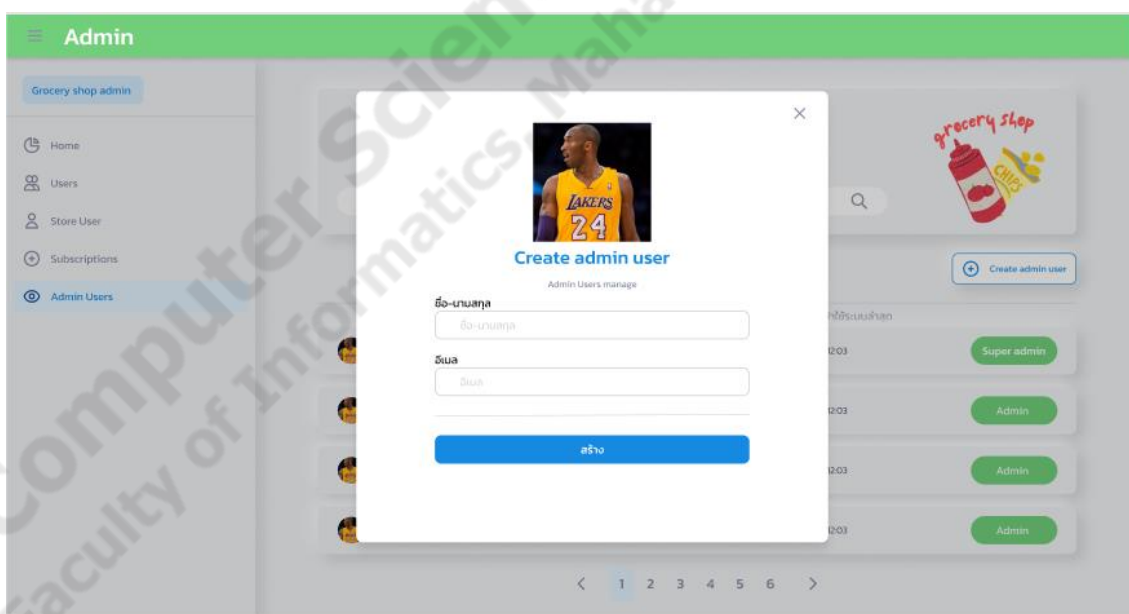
Admin

Grocery shop admin

Home
Users
Store User
Subscriptions
Admin Users

×

LAKERS 24

Create admin user

Admin Users manage

ชื่อ-นามสกุล

ชื่อ-นามสกุล

อีเมล

อีเมล

สร้าง

grocery shop

CHIPS

Create admin user

ใช้ระบบล่าสุด

12:03 Super admin

12:03 Admin

12:03 Admin

12:03 Admin

< 1 2 3 4 5 6 >

Computer Science, Faculty of Informatics, Maha